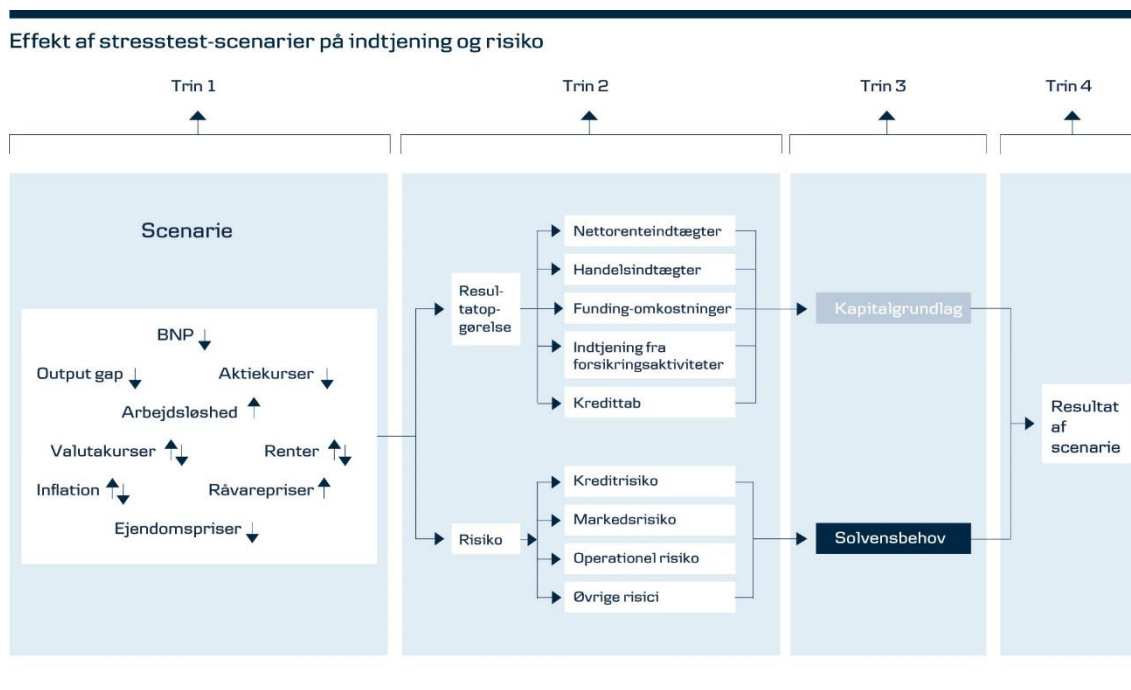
Effekt af stresstest-scenarier på indtjening og risiko

Trin 1

Trin 2

Trin 3

Trin 4

Scenarie

BNP

Output gap

Aktiekurser

Arbejdsløshed

Valutakurser

Renter

Inflation

Råvarepriser

Ejendomspriser

Resultatopgørelse

Nettorenteindtægter

Handelsindtægter

Funding-omkostninger

Indtjening fra forsikringsaktiviteter

Kredittab

Kapitalgrundlag

Resultat af scenarie

Risiko

Kreditrisiko

Markedsrisiko

Operationel risiko

Øvrige risici

Solvensbehov